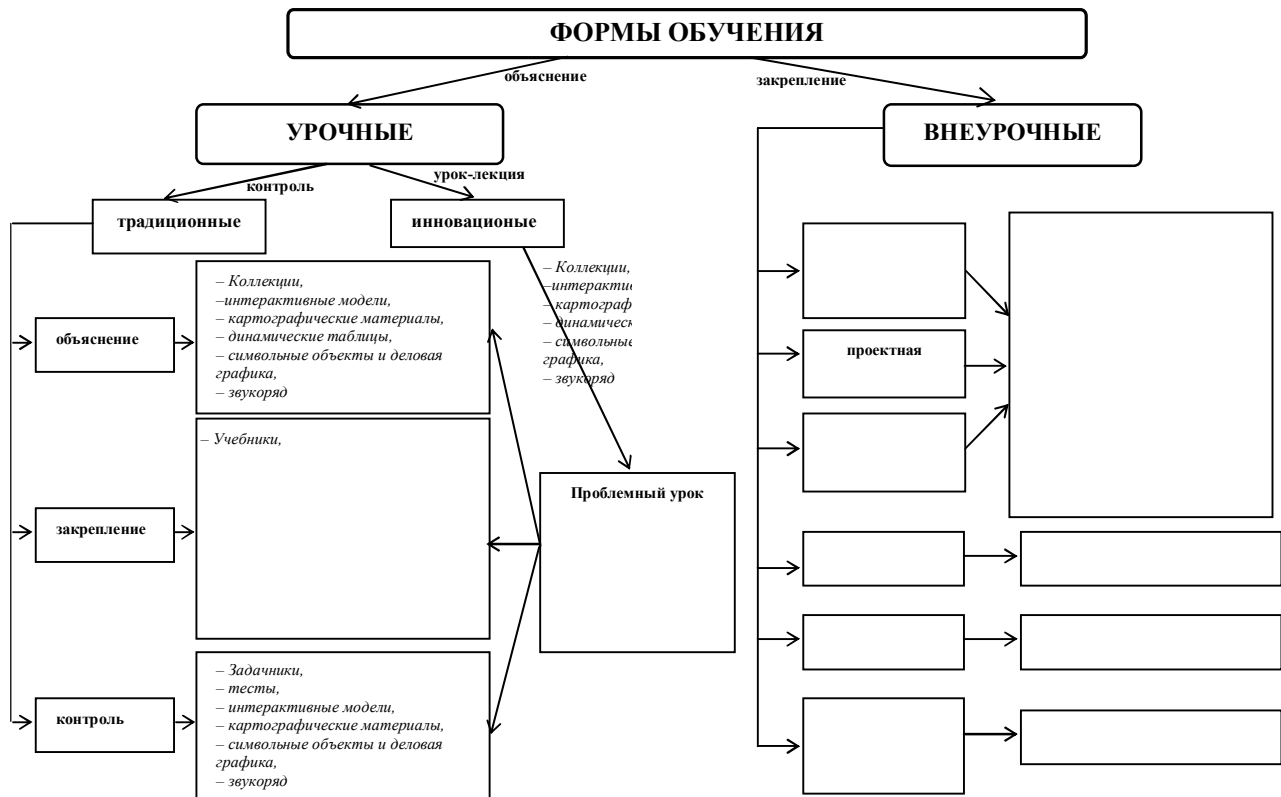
ФОРМЫ ОБУЧЕНИЯ

объяснение

закрепление

УРОЧНЫЕ

ВНЕУРОЧНЫЕ

контроль

урок-лекция

традиционные

инновационые

– Коллекции,
–интерактивные модели,
– картографические материалы,
– динамические таблицы,
– символьные объекты и деловая графика,
– звукоряд

– Коллекции,
–интерактив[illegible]
– картограф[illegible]
– динамическ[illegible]
– символьные
графика,
– звукоряд

объяснение

проектная

– Учебники,

Проблемный урок

закрепление

– Задачники,
– тесты,
– интерактивные модели,
– картографические материалы,
– символьные объекты и деловая графика,
– звукоряд

контроль